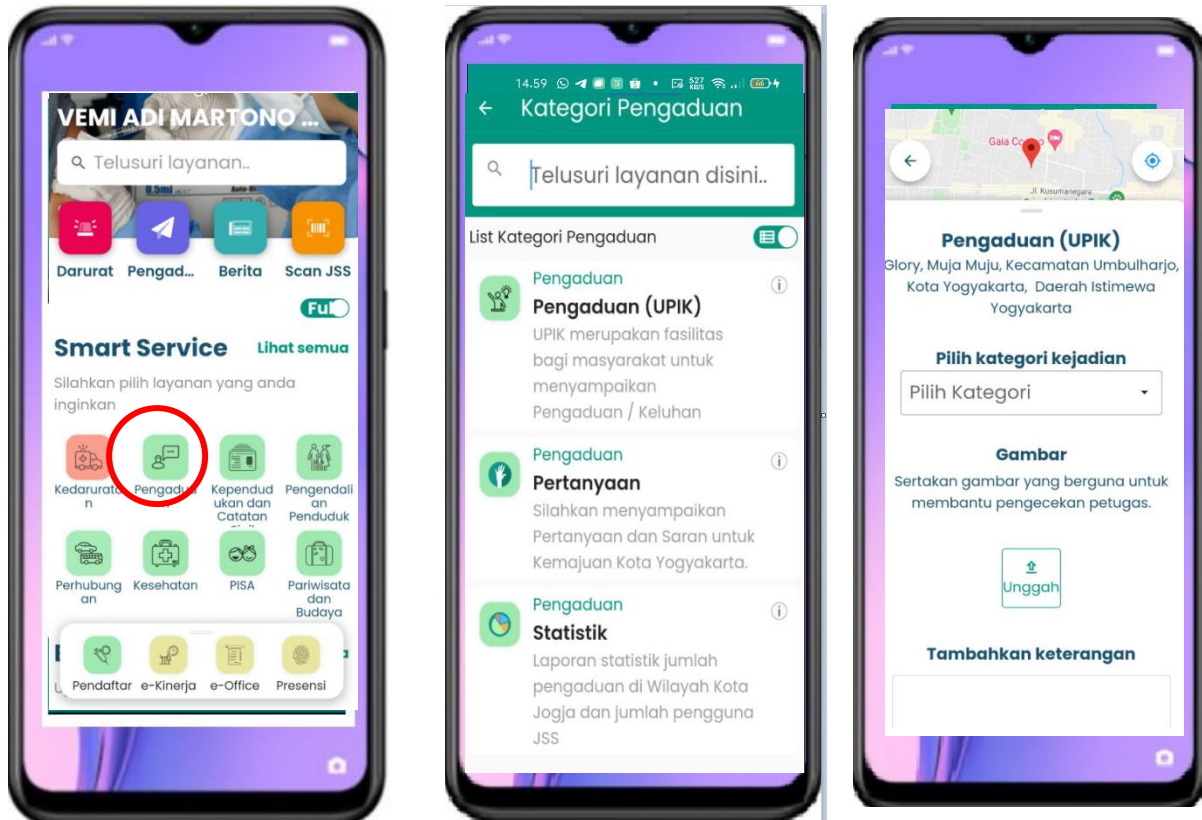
VEMI ADI MARTONO ...

Telusuri layanan..

Darurat
Pengad...
Berita
Scan JSS

Full

Smart Service
Lihat semua

Silahkan pilih layanan yang anda inginkan

Kedaruratan
Pengaduan
Kependudukan dan Catatan Sipil
Pengendalian Penduduk
Perhubungan
Kesehatan
PISA
Pariwisata dan Budaya

Pendaftar
e-Kinerja
e-Office
Presensi

14.59

Kategori Pengaduan

Telusuri layanan disini..

List Kategori Pengaduan

Pengaduan
Pengaduan (UPIK)
UPIK merupakan fasilitas bagi masyarakat untuk menyampaikan Pengaduan / Keluhan

Pengaduan
Pertanyaan
Silahkan menyampaikan Pertanyaan dan Saran untuk Kemajuan Kota Yogyakarta.

Pengaduan
Statistik
Laporan statistik jumlah pengaduan di Wilayah Kota Jogja dan jumlah pengguna JSS

Gaia Co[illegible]
Jl. Kusumanegara

Pengaduan (UPIK)
Glory, Muja Muju, Kecamatan Umbulharjo, Kota Yogyakarta, Daerah Istimewa Yogyakarta

Pilih kategori kejadian
Pilih Kategori

Gambar
Sertakan gambar yang berguna untuk membantu pengecekan petugas.

Unggah

Tambahkan keterangan